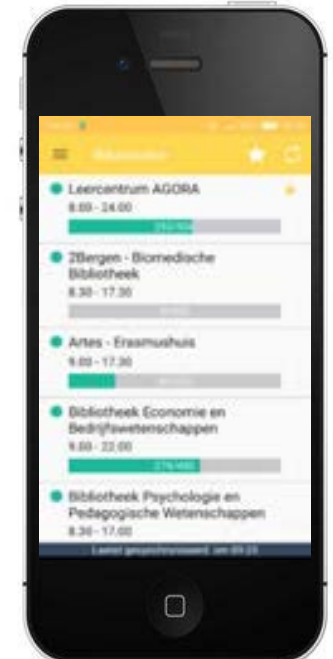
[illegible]

Leercentrum AGORA
8.00 - 24.00
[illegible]

2Bergen - Biomedische Bibliotheek
8.30 - 17.30
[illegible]

Artes - Erasmushuis
9.00 - 17.30
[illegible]

Bibliotheek Economie en Bedrijfswetenschappen
9.00 - 22.00
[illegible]

Bibliotheek Psychologie en Pedagogische Wetenschappen
8.30 - 17.00

Laatst gesynchroniseerd: om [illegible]